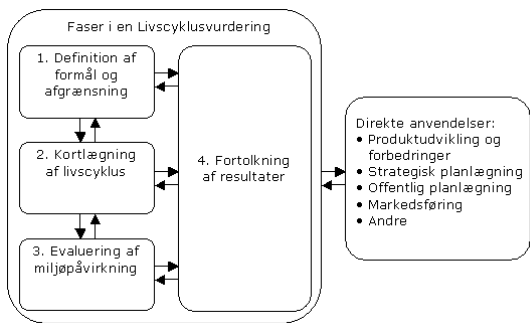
Faser i en Livscyklusvurdering

1. Definition af formål og afgrænsning

2. Kortlægning af livscyklus

3. Evaluering af miljøpåvirkning

4. Fortolkning af resultater

Direkte anvendelser:
• Produktudvikling og forbedringer
• Strategisk planlægning
• Offentlig planlægning
• Markedsføring
• Andre